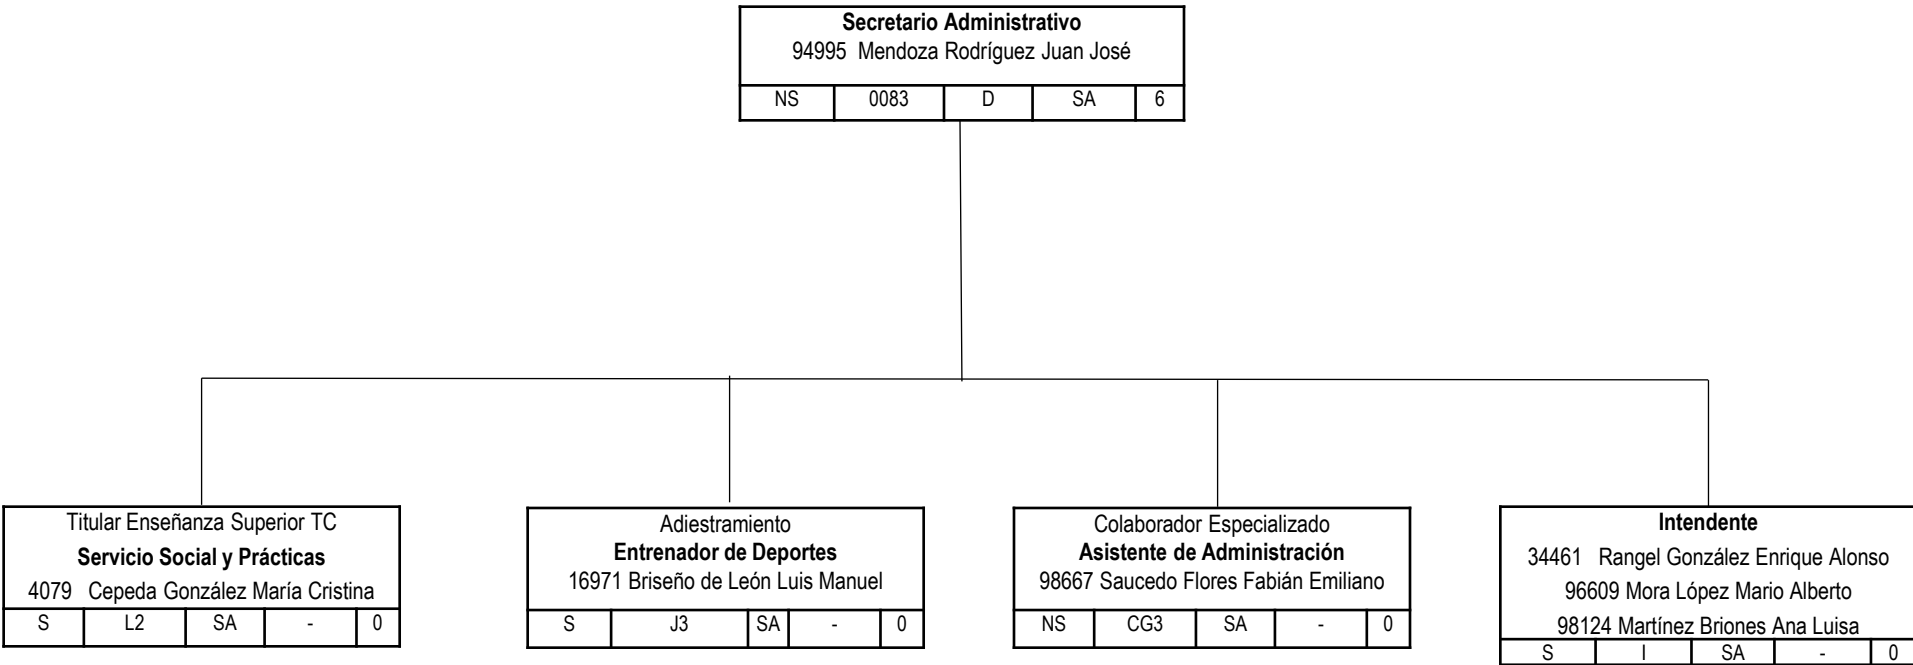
**Secretario Administrativo**
94995 Mendoza Rodríguez Juan José

| NS | 0083 | D | SA | 6 |
|---|---|---|---|---|

Titular Enseñanza Superior TC
**Servicio Social y Prácticas**
4079 Cepeda González María Cristina

| S | L2 | SA | - | 0 |
|---|---|---|---|---|

Adiestramiento
**Entrenador de Deportes**
16971 Briseño de León Luis Manuel

| S | J3 | SA | - | 0 |
|---|---|---|---|---|

Colaborador Especializado
**Asistente de Administración**
98667 Saucedo Flores Fabián Emiliano

| NS | CG3 | SA | - | 0 |
|---|---|---|---|---|

**Intendente**
34461 Rangel González Enrique Alonso
96609 Mora López Mario Alberto
98124 Martínez Briones Ana Luisa

| S | I | SA | - | 0 |
|---|---|---|---|---|